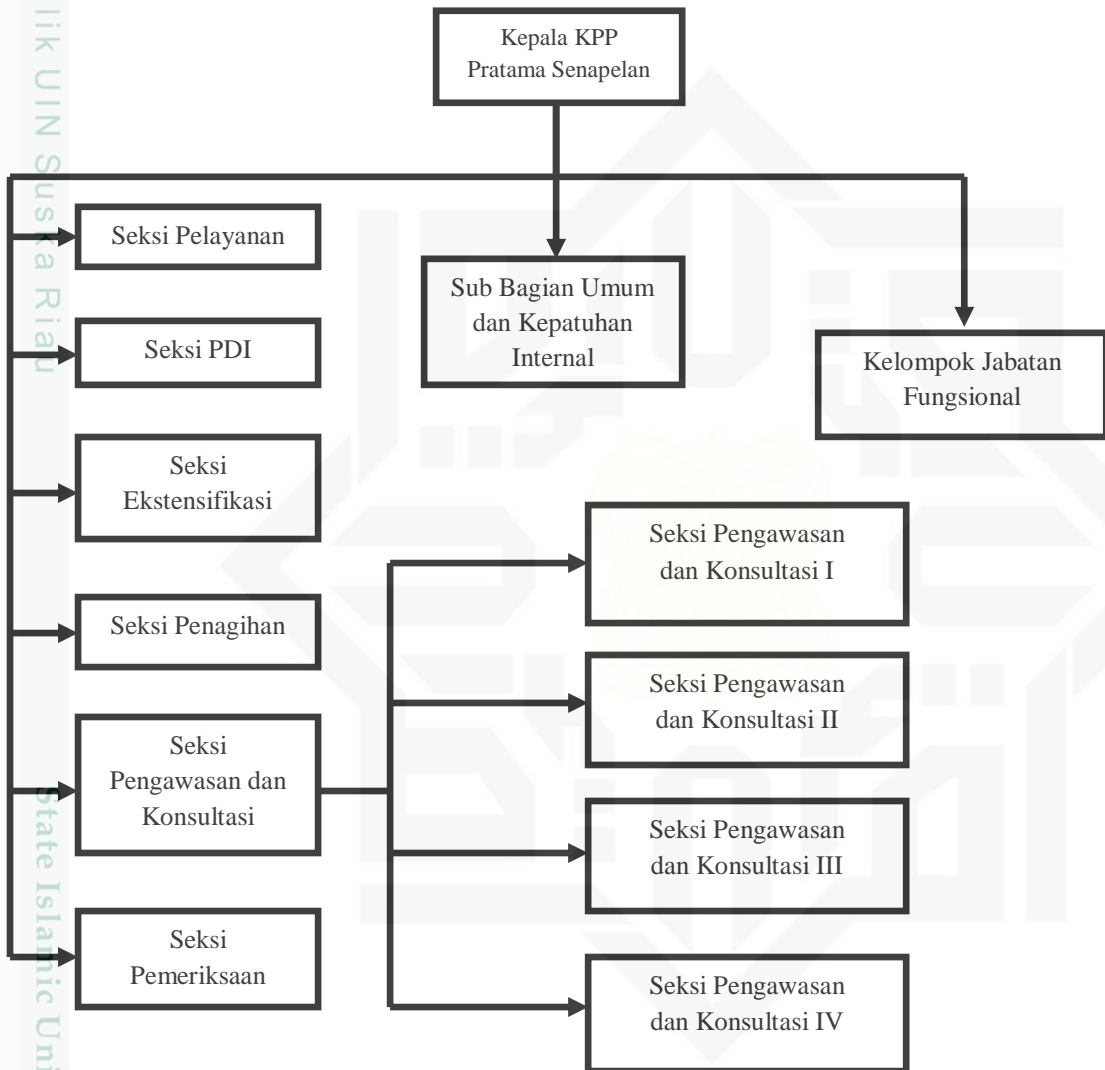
lik UIN Suska Riau

Kepala KPP Pratama Senapelan

Seksi Pelayanan

Sub Bagian Umum dan Kepatuhan Internal

Kelompok Jabatan Fungsional

Seksi PDI

Seksi Ekstensifikasi

Seksi Pengawasan dan Konsultasi I

Seksi Penagihan

Seksi Pengawasan dan Konsultasi II

Seksi Pengawasan dan Konsultasi

Seksi Pengawasan dan Konsultasi III

Seksi Pemeriksaan

Seksi Pengawasan dan Konsultasi IV

State Islamic Uni